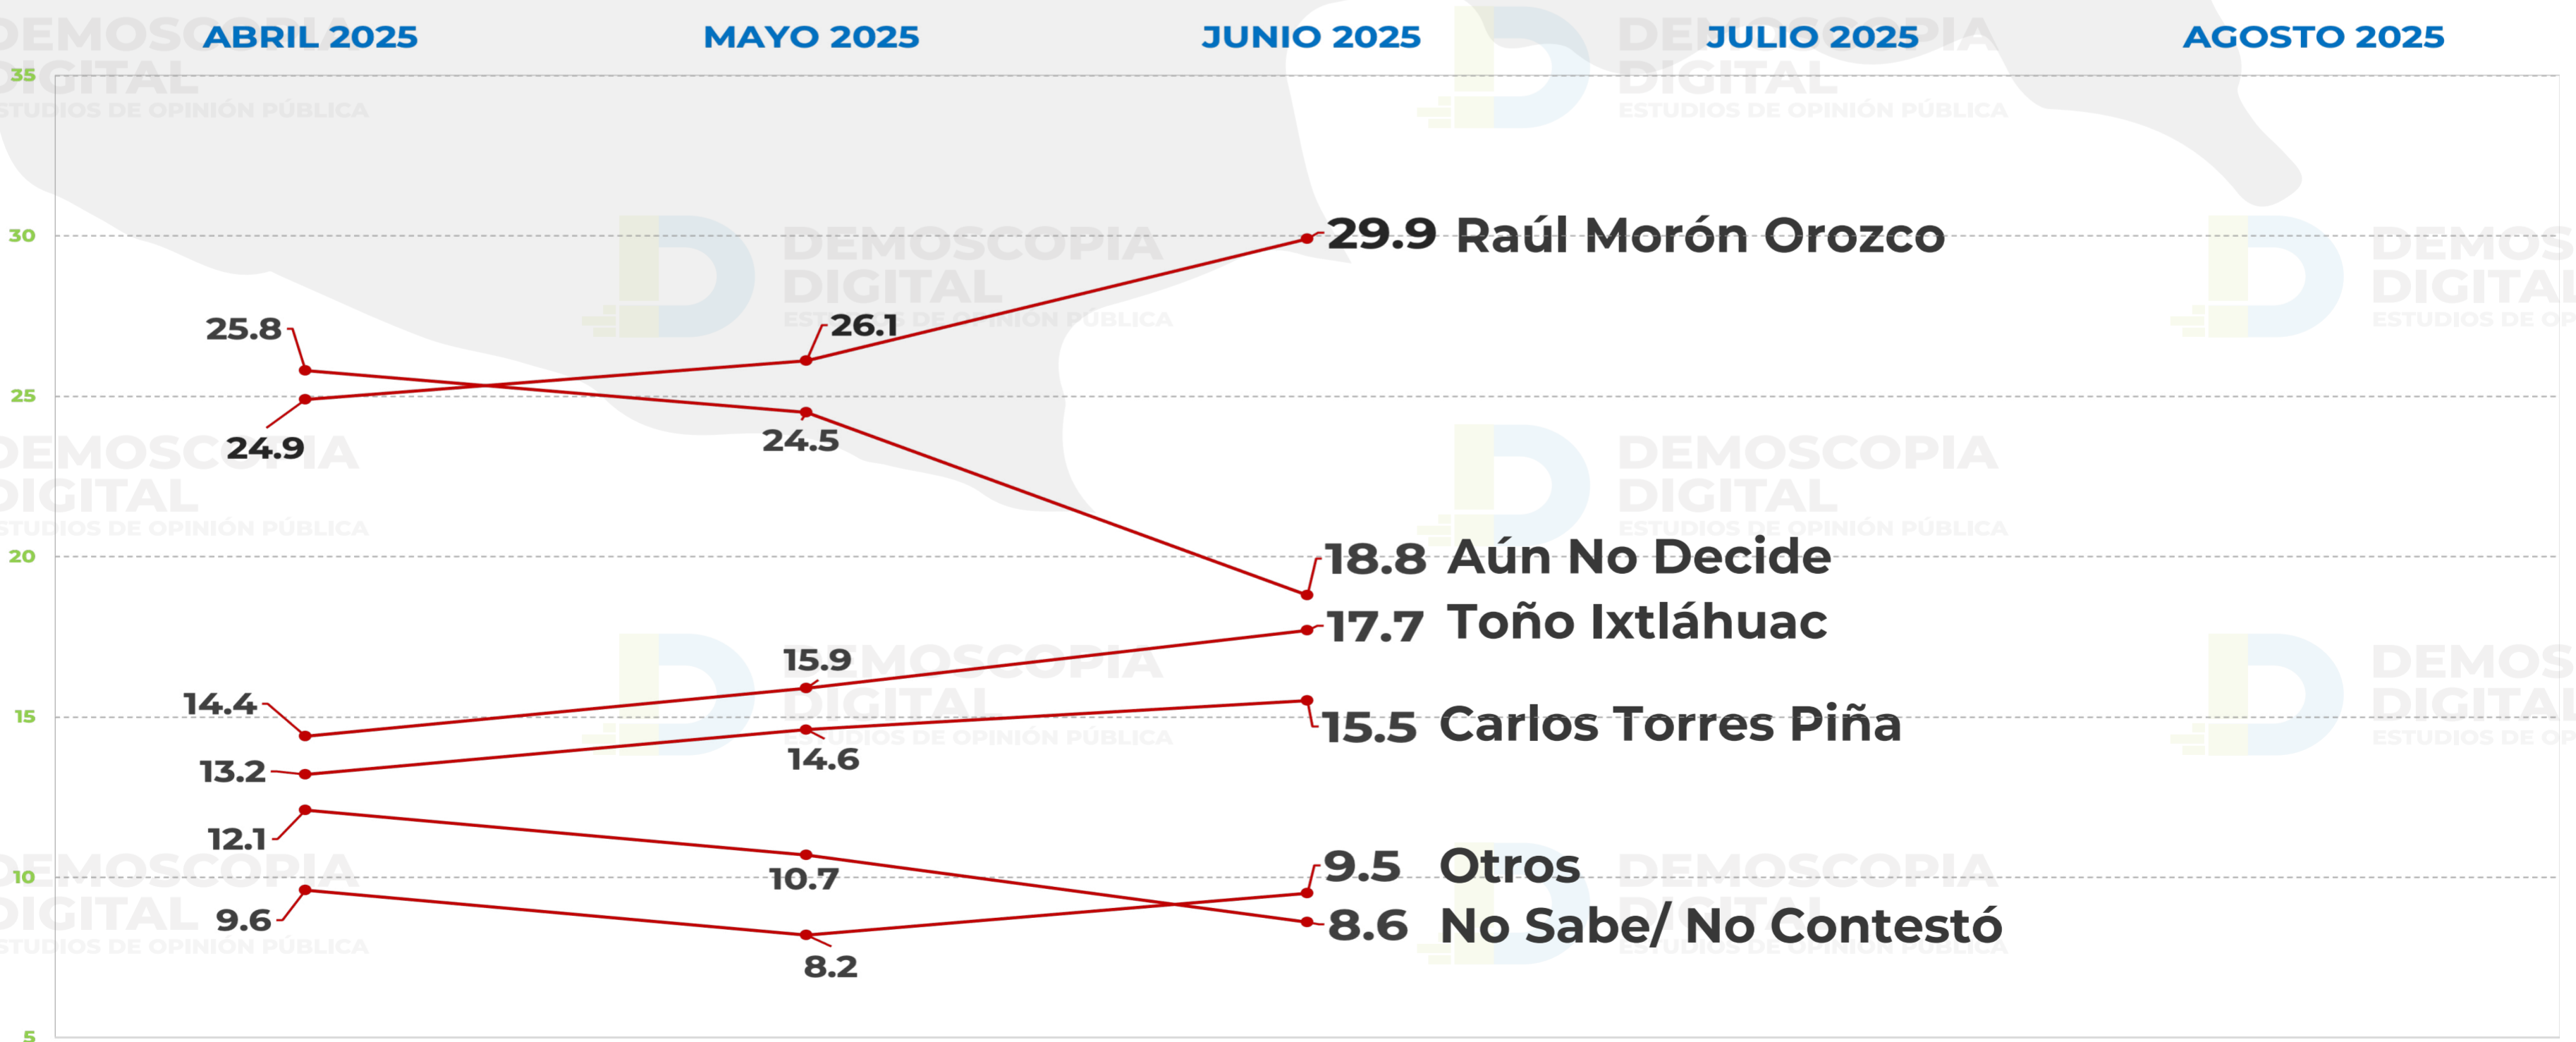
ABRIL 2025
MAYO 2025
JUNIO 2025
JULIO 2025
AGOSTO 2025

35
30
25
20
15
10
5

29.9 Raúl Morón Orozco
18.8 Aún No Decide
17.7 Toño Ixtláhuac
15.5 Carlos Torres Piña
9.5 Otros
8.6 No Sabe/ No Contestó

25.8
24.9
26.1
24.5
14.4
13.2
15.9
14.6
12.1
10.7
9.6
8.2

DEMOSCOPIA DIGITAL ESTUDIOS DE OPINIÓN PÚBLICA